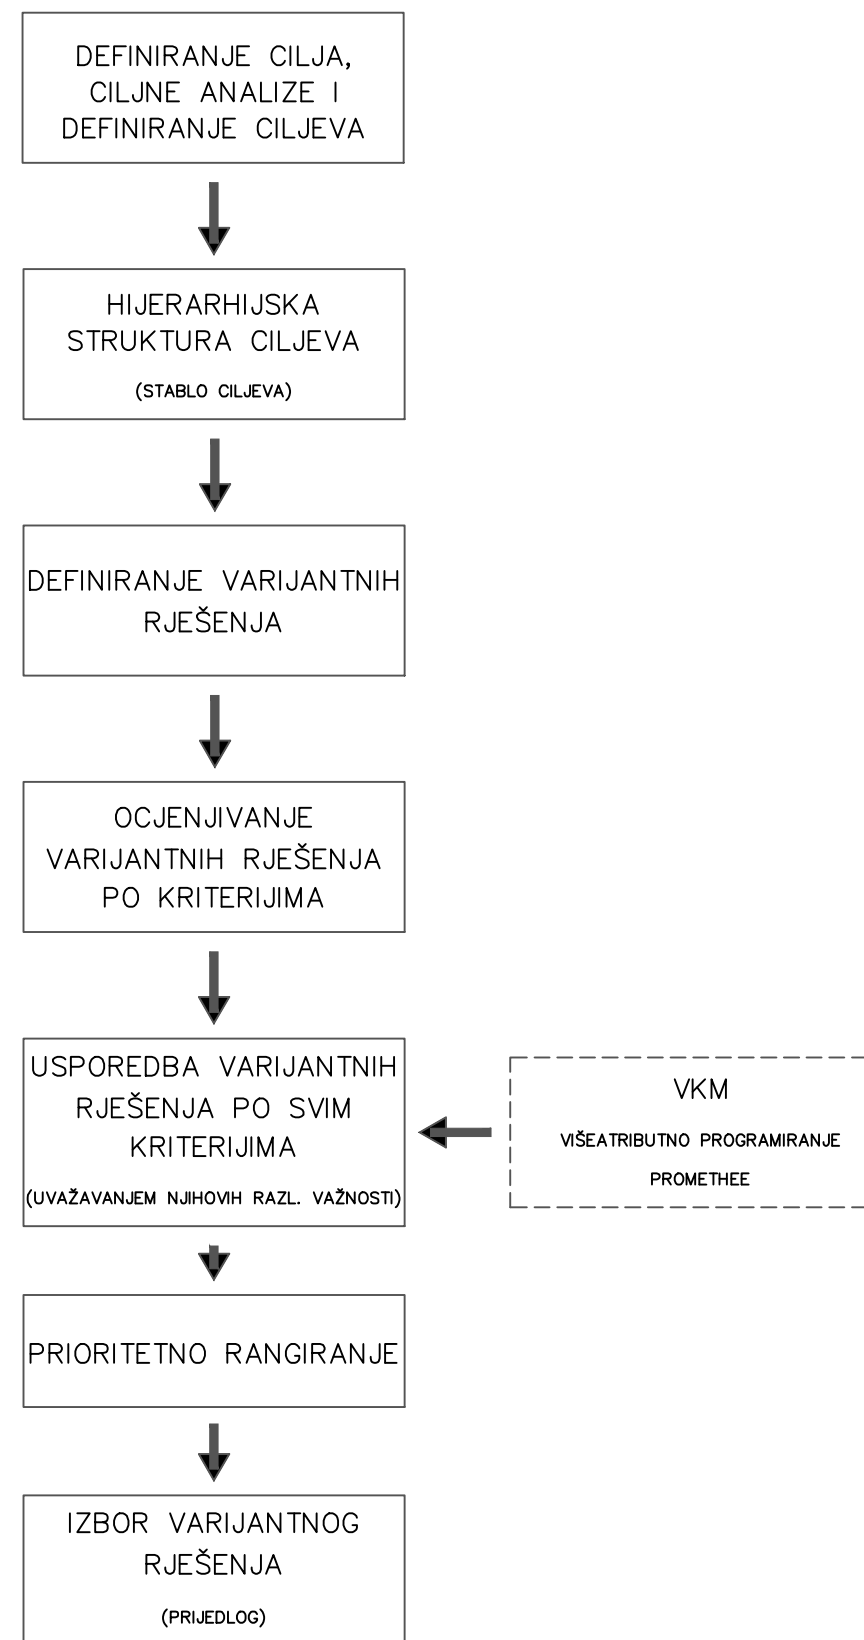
DEFINIRANJE CILJA, CILJNE ANALIZE I DEFINIRANJE CILJEVA

HIJERARHIJSKA STRUKTURA CILJEVA

(STABLO CILJEVA)

DEFINIRANJE VARIJANTNIH RJEŠENJA

OCJENJIVANJE VARIJANTNIH RJEŠENJA PO KRITERIJIMA

USPOREDBA VARIJANTNIH RJEŠENJA PO SVIM KRITERIJIMA

(UVAŽAVANJEM NJIHOVIH RAZL. VAŽNOSTI)

VKM

VIŠEATRIBUTNO PROGRAMIRANJE

PROMETHEE

PRIORITETNO RANGIRANJE

IZBOR VARIJANTNOG RJEŠENJA

(PRIJEDLOG)